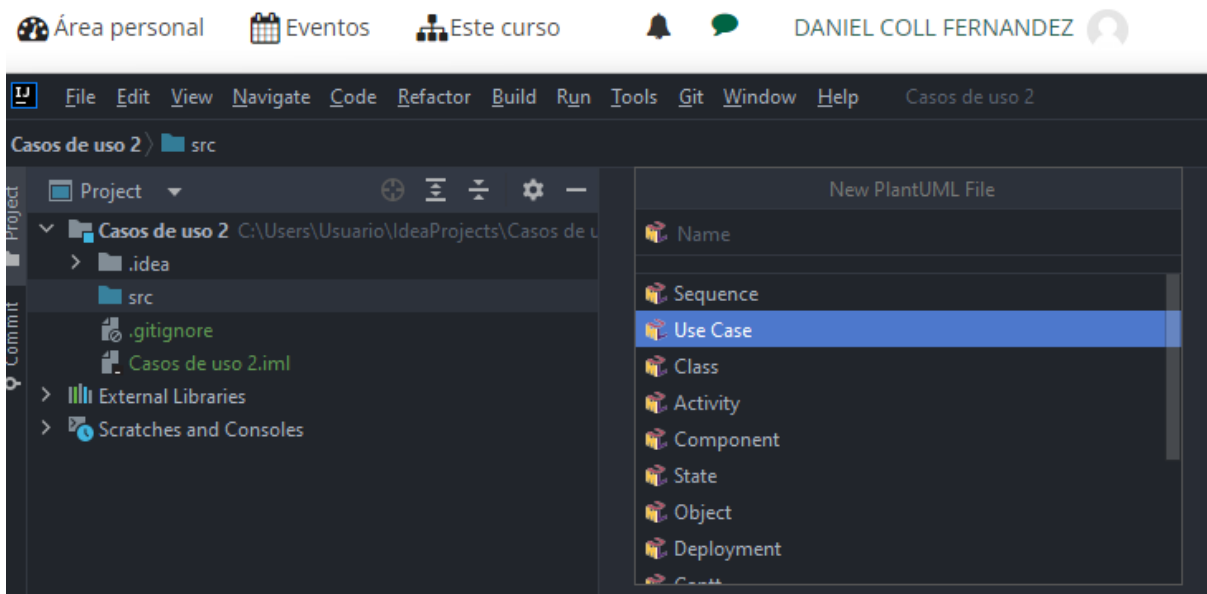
Área personal Eventos Este curso DANIEL COLL FERNANDEZ

IJ File Edit View Navigate Code Refactor Build Run Tools Git Window Help Casos de uso 2

Casos de uso 2 〉 src

Project Commit

Project

Casos de uso 2 C:\Users\Usuario\IdeaProjects\Casos de u
.idea
src
.gitignore
Casos de uso 2.iml
External Libraries
Scratches and Consoles

New PlantUML File

Name

Sequence
Use Case
Class
Activity
Component
State
Object
Deployment
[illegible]